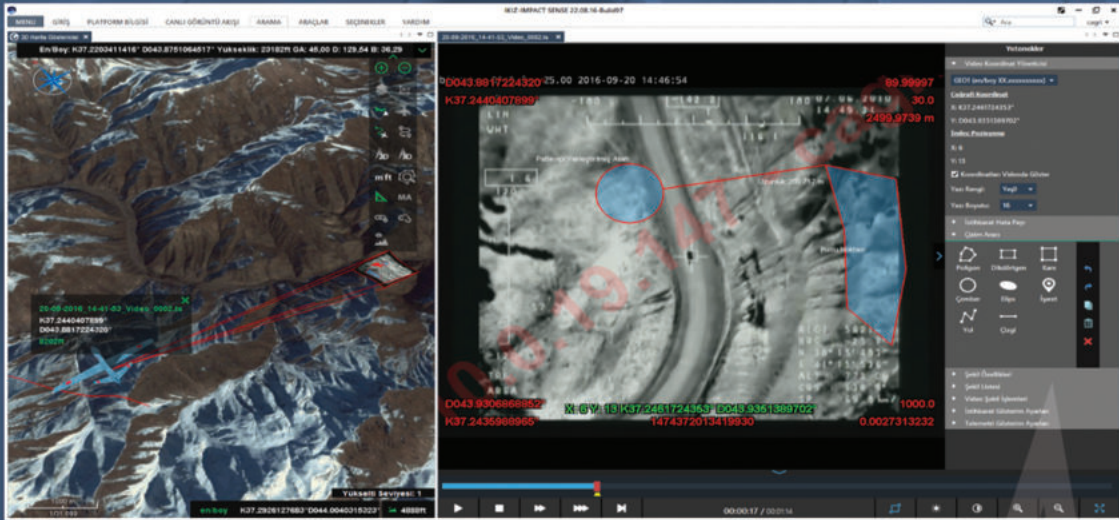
İKİZ-IMPACT SENSE 22.08.16-Build07

MENU GİRİŞ PLATFORM BİLGİSİ CANLI GÖRÜNTÜ AKIŞI ARAMA ARAÇLAR SEÇENEKLER YARDIM

Ara

3D Harita Görüntüsü

20-09-2016_14-41-03_Video_0002.ts

En/Boy: K37.2203411416° D043.8751064517° Yükseklik: 23182ft GA: 46.00 D: 129.54 B: 26.29

25-09-2016_14-41-03_Video_0002.ts
K37.2440407899°
D043.8817224320°
8282ft

Yükselti Seviyesi: 1

en/boy K37.2926127683° D044.0040315322° 4888ft

D043.8817224320 25.00 2016-09-20 14:46:54
K37.2440407899
89.99997
30.0
2499.9739 m

D043.9306868952
K37.2435988965
X: BY: 13 K37.2461724353 D043.9351389702
1474372013419930
1000.0
0.0027313232

Yetenekler

Video Koordinat Yönetimi

GEO! (en/boy XX.xxxxxxxxx)

Coğrafi Koordinat
X: K37.2461724353°
Y: D043.9351389702°

Ekran Pozisyonu
X: 6
Y: 13

Koordinatları Videoda Göster

Yazı Rengi Yeşil
Yazı Boyutu 16

İstihbarat Hata Payı
Çizim Aracı

Poligon Dikdörtgen Kare
Çember Elips İşaret
Yol Çizgi

Şekil Özellikleri
Şekil Listesi
Video Şekil İşlemleri
İstihbarat Gösterim Ayarları
Telemetri Gösterim Ayarları

00:00:17 / 00:01:14